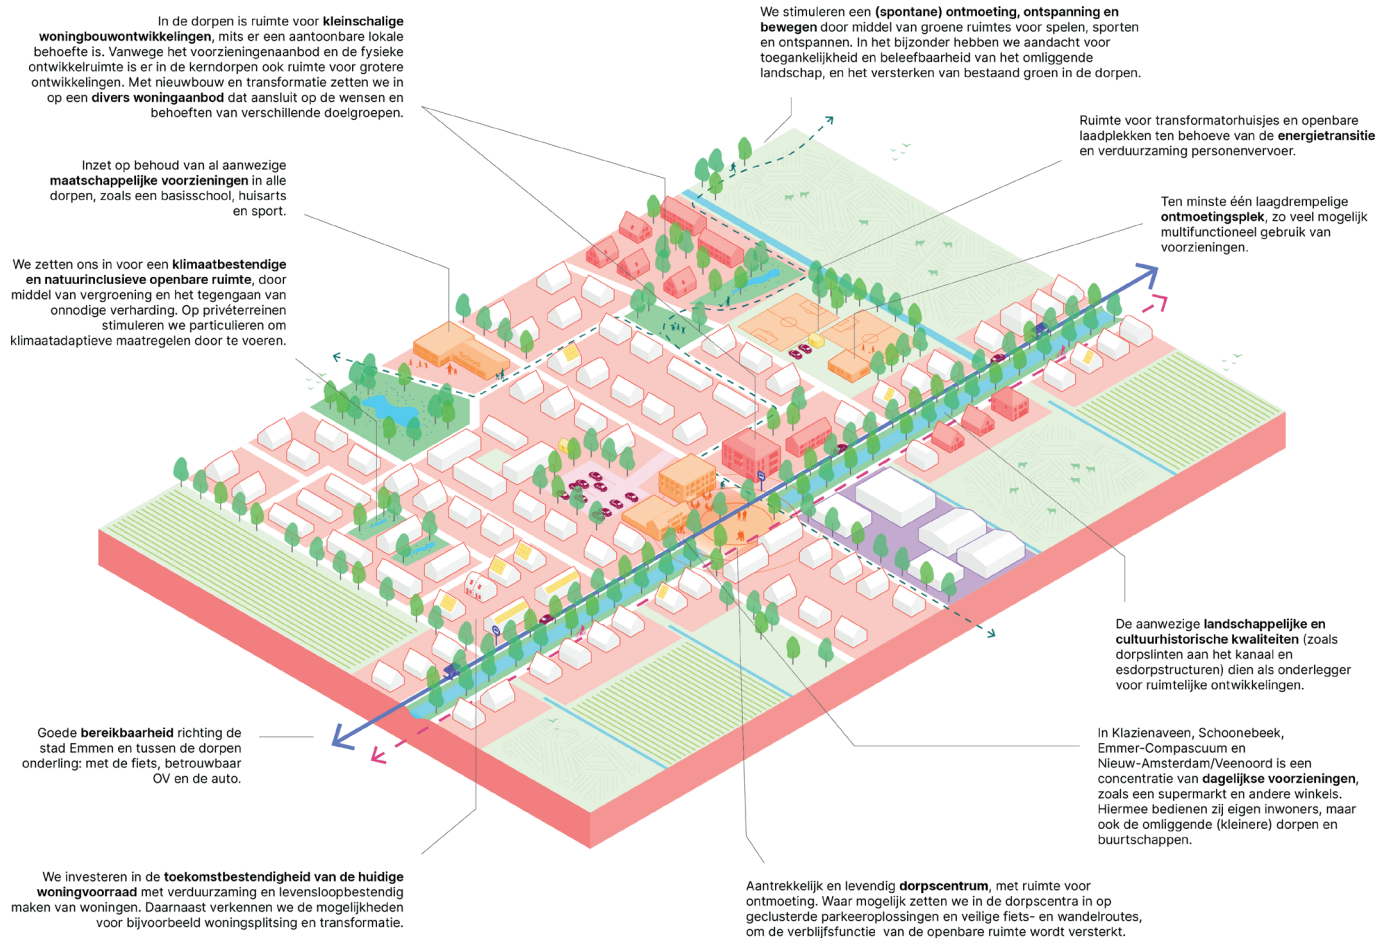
In de dorpen is ruimte voor **kleinschalige woningbouwontwikkelingen**, mits er een aantoonbare lokale behoefte is. Vanwege het voorzieningenaanbod en de fysieke ontwikkelruimte is er in de kerndorpen ook ruimte voor grotere ontwikkelingen. Met nieuwbouw en transformatie zetten we in op een **divers woningaanbod** dat aansluit op de wensen en behoeften van verschillende doelgroepen.

We stimuleren een **(spontane) ontmoeting, ontspanning en bewegen** door middel van groene ruimtes voor spelen, sporten en ontspannen. In het bijzonder hebben we aandacht voor toegankelijkheid en beleefbaarheid van het omliggende landschap, en het versterken van bestaand groen in de dorpen.

Ruimte voor transformatorhuisjes en openbare laadplekken ten behoeve van de **energietransitie** en verduurzaming personenvervoer.

Inzet op behoud van al aanwezige **maatschappelijke voorzieningen** in alle dorpen, zoals een basisschool, huisarts en sport.

Ten minste één laagdrempelige **ontmoetingsplek**, zo veel mogelijk multifunctioneel gebruik van voorzieningen.

We zetten ons in voor een **klimaatbestendige en natuurinclusieve openbare ruimte**, door middel van vergroening en het tegengaan van onnodige verharding. Op privéterreinen stimuleren we particulieren om klimaatadaptieve maatregelen door te voeren.

De aanwezige **landschappelijke en cultuurhistorische kwaliteiten** (zoals dorpslinten aan het kanaal en esdorpstructuren) dien als onderlegger voor ruimtelijke ontwikkelingen.

Goede **bereikbaarheid** richting de stad Emmen en tussen de dorpen onderling: met de fiets, betrouwbaar OV en de auto.

In Klazienaveen, Schoonebeek, Emmer-Compascuum en Nieuw-Amsterdam/Veenoord is een concentratie van **dagelijkse voorzieningen**, zoals een supermarkt en andere winkels. Hiermee bedienen zij eigen inwoners, maar ook de omliggende (kleinere) dorpen en buurtschappen.

We investeren in de **toekomstbestendigheid van de huidige woningvoorraad** met verduurzaming en levensloopbestendig maken van woningen. Daarnaast verkennen we de mogelijkheden voor bijvoorbeeld woningsplitsing en transformatie.

Aantrekkelijk en levendig **dorpscentrum**, met ruimte voor ontmoeting. Waar mogelijk zetten we in de dorpscentra in op geclusterde parkeeroplossingen en veilige fiets- en wandelroutes, om de verblijfsfunctie van de openbare ruimte wordt versterkt.